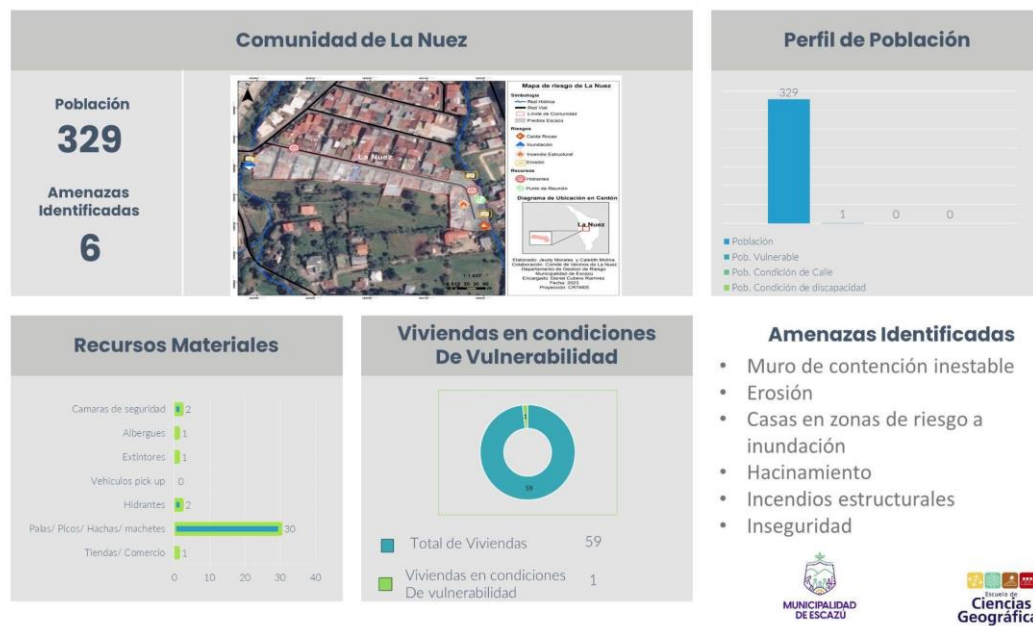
Comunidad de La Nuez

Población
329
Amenazas Identificadas
6

Mapa de riesgo de La Nuez
Simbología
Red Hídrica
Red Vial
Límite de Comunidad
Predios Escazú
Riesgos
Caída Rocas
Inundación
Incendio Estructural
Erosión
Recursos
Hidrantes
Punto de Reunión
Diagrama de Ubicación en Cantón
La Nuez
La Nuez

Elaborado: Jeudy Morales y Caleb Molina
Colaboración: Comité de Vecinos de La Nuez
Departamento de Gestión de Riesgo
Municipalidad de Escazú
Encargado: Daniel Cubero Ramírez
Fecha: 2022
Proyección: CRTM05

Perfil de Población
329
1
0
0
Población
Pob. Vulnerable
Pob. Condición de Calle
Pob. Condición de discapacidad

Recursos Materiales
Camaras de seguridad 2
Albergues 1
Extintores 1
Vehiculos pick up 0
Hidrantes 2
Palas/ Picos/ Hachas/ machetes 30
Tiendas/ Comercio 1
0 10 20 30 40

Viviendas en condiciones De Vulnerabilidad
1
59
Total de Viviendas 59
Viviendas en condiciones De vulnerabilidad 1

Amenazas Identificadas
• Muro de contención inestable
• Erosión
• Casas en zonas de riesgo a inundación
• Hacinamiento
• Incendios estructurales
• Inseguridad

MUNICIPALIDAD DE ESCAZÚ
Escuela de Ciencias Geográficas